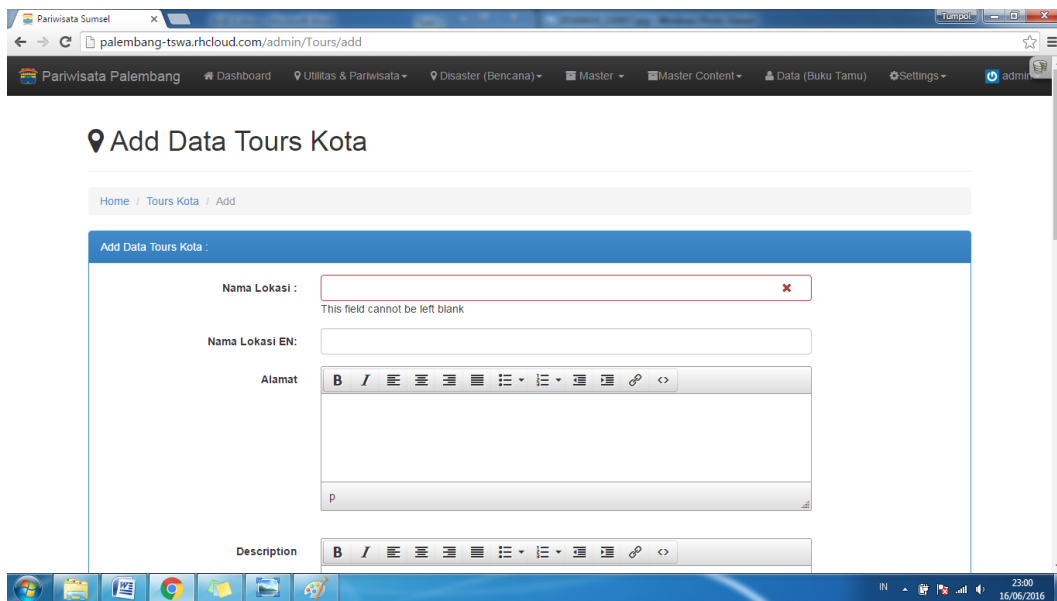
Pariwisata Sumsel ×

Tumpol

palembang-tswa.rhcloud.com/admin/Tours/add

Pariwisata Palembang Dashboard Utilitas & Pariwisata Disaster (Bencana) Master Master Content Data (Buku Tamu) Settings admin

Add Data Tours Kota

Home / Tours Kota / Add

Add Data Tours Kota :

Nama Lokasi :

This field cannot be left blank

Nama Lokasi EN:

Alamat

B I

p

Description

B I

IN 23:00 16/06/2016